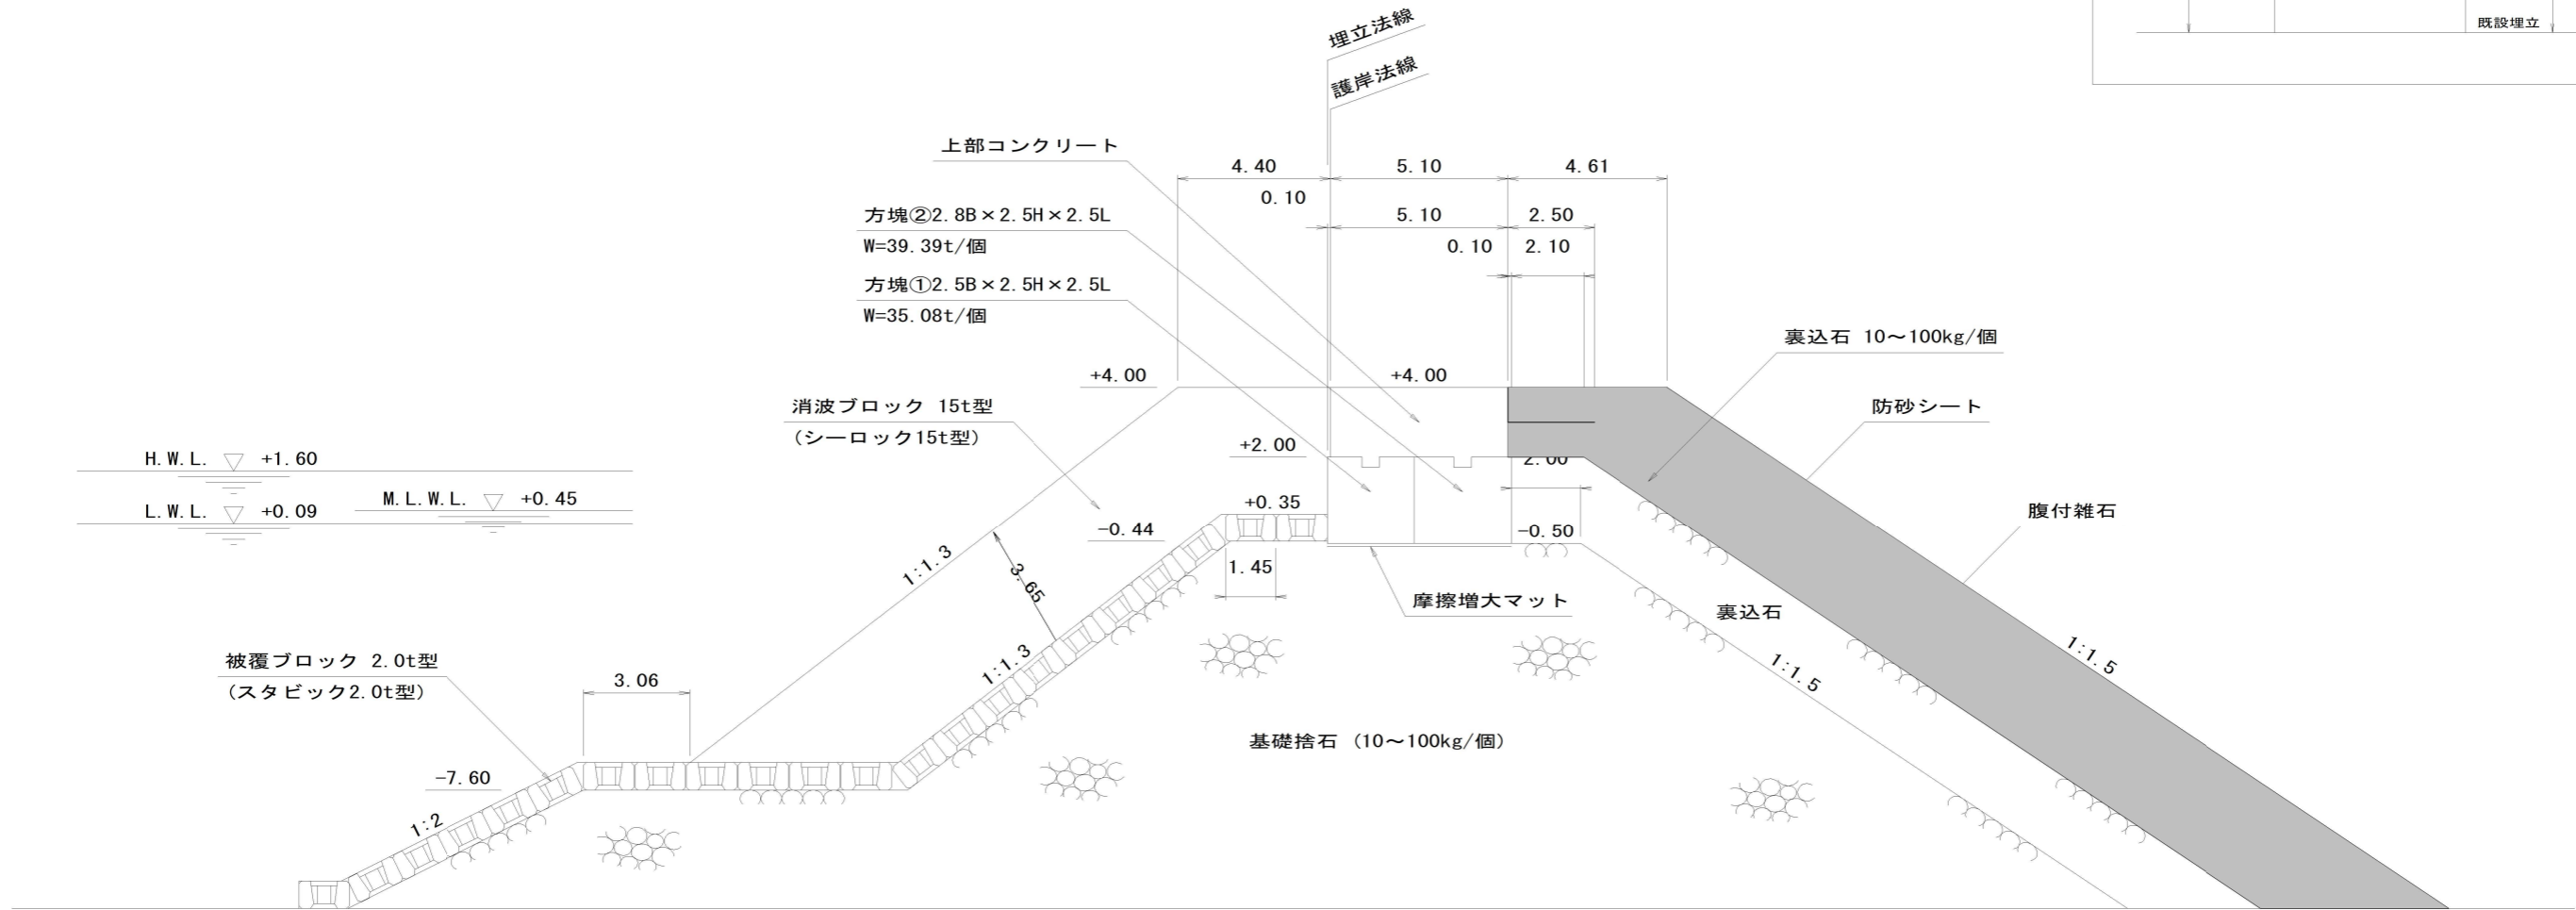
既設埋立

埋立法線

護岸法線

上部コンクリート

4. 40

5. 10

4. 61

0. 10

5. 10

2. 50

0. 10

2. 10

方塊②2. 8B × 2. 5H × 2. 5L
W=39. 39t/個

方塊①2. 5B × 2. 5H × 2. 5L
W=35. 08t/個

裏込石 10～100kg/個

+4. 00

+4. 00

消波ブロック 15t型
(シーロック15t型)

防砂シート

+2. 00

2. 00

H. W. L. +1. 60

L. W. L. +0. 09

M. L. W. L. +0. 45

+0. 35

-0. 44

-0. 50

腹付雑石

1:1. 3

3. 65

1. 45

摩擦増大マット

裏込石

1:1. 3

1:1. 5

1:1. 5

被覆ブロック 2. 0t型
(スタビック2. 0t型)

3. 06

基礎捨石 (10～100kg/個)

-7. 60

1:2